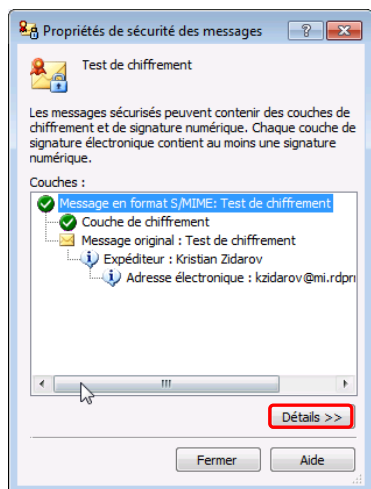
Propriétés de sécurité des messages

Test de chiffrement

Les messages sécurisés peuvent contenir des couches de chiffrement et de signature numérique. Chaque couche de signature électronique contient au moins une signature numérique.

Couches :

Message en format S/MIME: Test de chiffrement
Couche de chiffrement
Message original : Test de chiffrement
Expéditeur : Kristian Zidarov
Adresse électronique : kzidarov@mi.rdpr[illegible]

Détails >>

Fermer
Aide